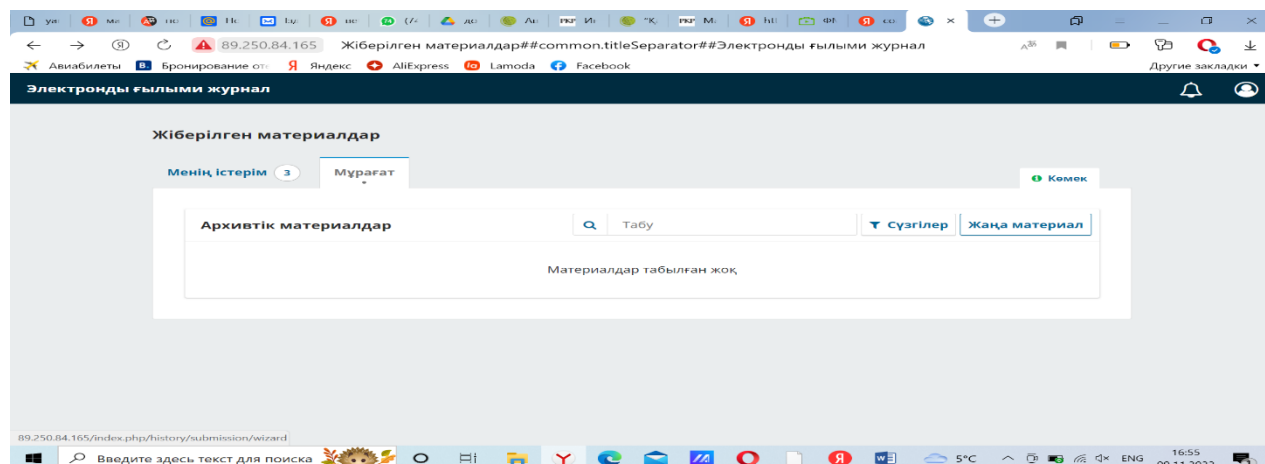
89.250.84.165 Жіберілген материалдар##common.titleSeparator##Электронды ғылыми журнал

Авиабилеты Бронирование от Яндекс AliExpress Lamoda Facebook Другие закладки

Электронды ғылыми журнал

Жіберілген материалдар

Менің істерім 3 Мұрағат

Көмек

Архивтік материалдар Табу Сүзгілер Жаңа материал

Материалдар табылған жоқ

89.250.84.165/index.php/history/submission/wizard

Введите здесь текст для поиска 5°C ENG 16:55